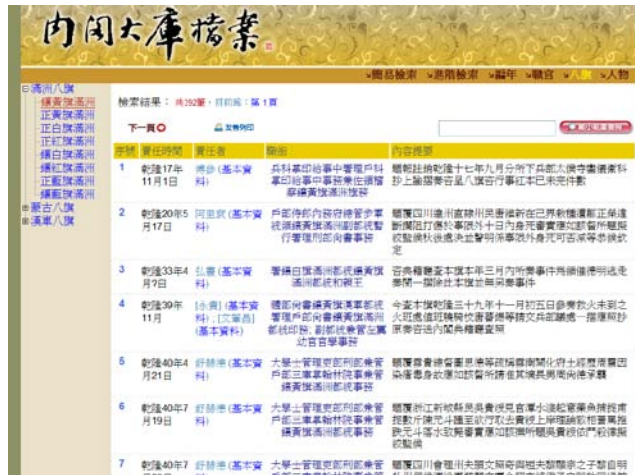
内閣大庫檔案

簡易檢索 進階檢索 編年 職官 八旗 人物

滿洲八旗
鑲黃旗滿洲
正黃旗滿洲
正白旗滿洲
正紅旗滿洲
鑲白旗滿洲
鑲紅旗滿洲
正藍旗滿洲
鑲藍旗滿洲
蒙古八旗
漢軍八旗

檢索結果： 共392筆，目前為：第 1 頁

下一頁

| 序號 | 責任時間 | 責任者 | 職銜 | 內容提要 |
|---|---|---|---|---|
| 1 | 乾隆17年11月1日 | 傅恆 (基本資料) | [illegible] | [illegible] |
| 2 | 乾隆20年5月17日 | 阿里袞 (基本資料) | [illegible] | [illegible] |
| 3 | 乾隆33年4月7日 | 弘晝 (基本資料) | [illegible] | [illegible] |
| 4 | 乾隆39年11月 | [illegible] | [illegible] | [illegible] |
| 5 | 乾隆40年4月21日 | 舒赫德 (基本資料) | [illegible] | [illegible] |
| 6 | 乾隆40年7月19日 | 舒赫德 (基本資料) | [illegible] | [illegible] |
| 7 | 乾隆40年7 | 舒赫德 (基本資 | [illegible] | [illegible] |